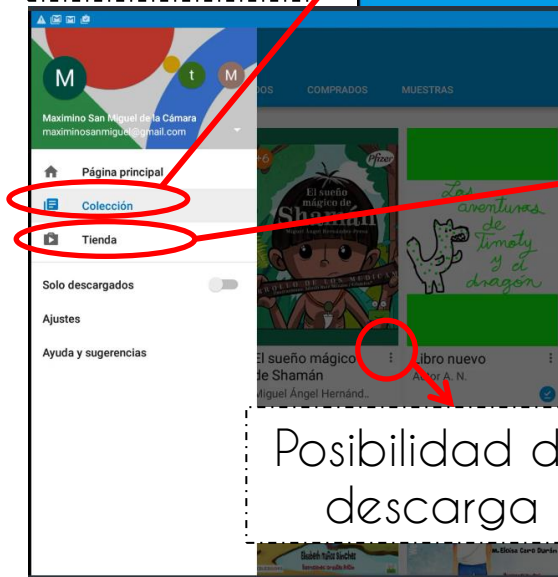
M
t
M
Maximino San Miguel de la Cámara
maximinosanmiguel@gmail.com
Página principal
Colección
Tienda
Solo descargados
Ajustes
Ayuda y sugerencias
DOS
COMPRADOS
MUESTRAS
+6
Pfizer
El sueño mágico de Shamán
Miguel Ángel Hernández
Las aventuras de Timoty y el dragón
El sueño mágico de Shamán
Miguel Ángel Hernánd...
Libro nuevo
Autor A. N.
Posibilidad d
descarga